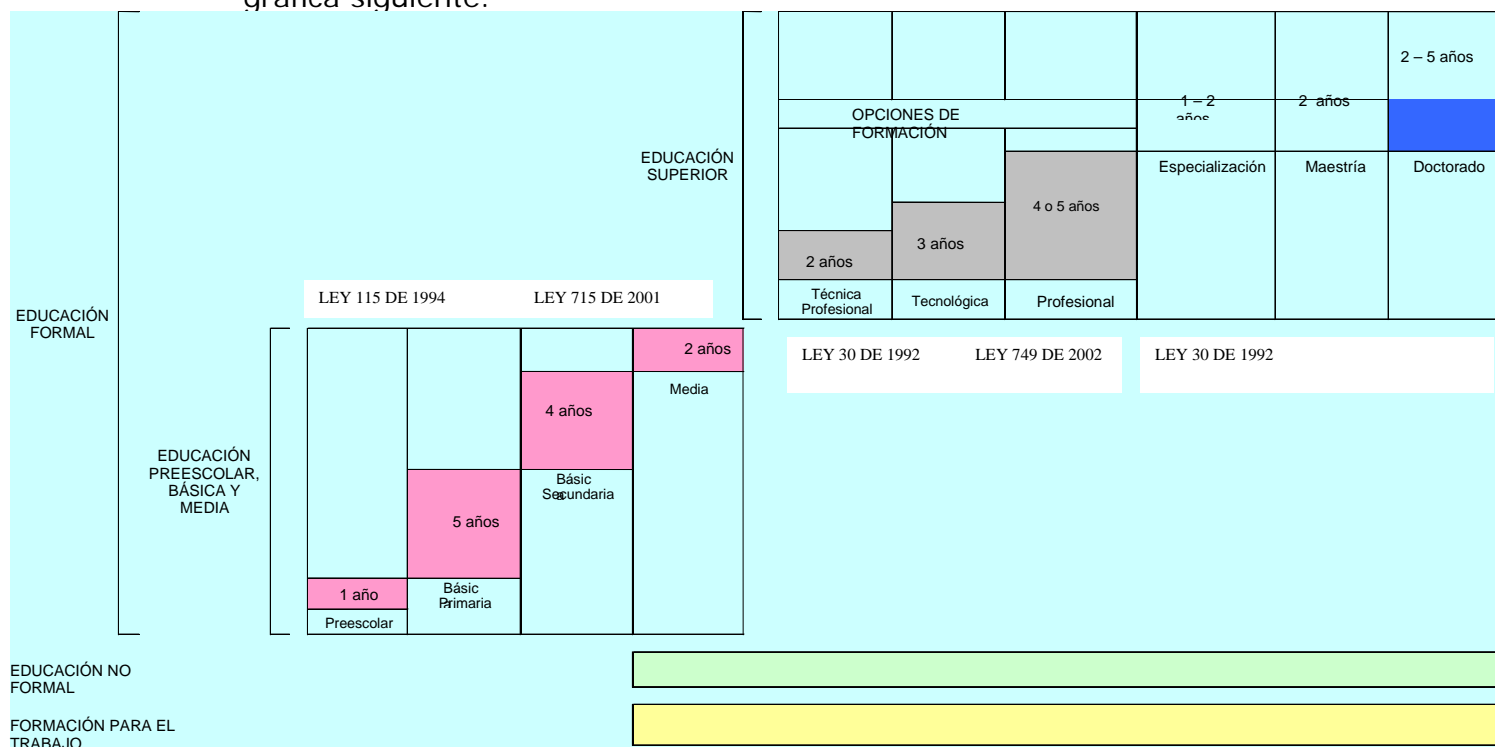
gráfica siguiente:

2 – 5 años

OPCIONES DE FORMACIÓN

1 – 2 años

2 años

EDUCACIÓN SUPERIOR

Especialización

Maestría

Doctorado

4 o 5 años

3 años

2 años

LEY 115 DE 1994 LEY 715 DE 2001

Técnica Profesional

Tecnológica

Profesional

EDUCACIÓN FORMAL

2 años

LEY 30 DE 1992 LEY 749 DE 2002

LEY 30 DE 1992

Media

4 años

EDUCACIÓN PREESCOLAR, BÁSICA Y MEDIA

Básica Secundaria

5 años

1 año

Básica Primaria

Preescolar

EDUCACIÓN NO FORMAL

FORMACIÓN PARA EL TRABAJO